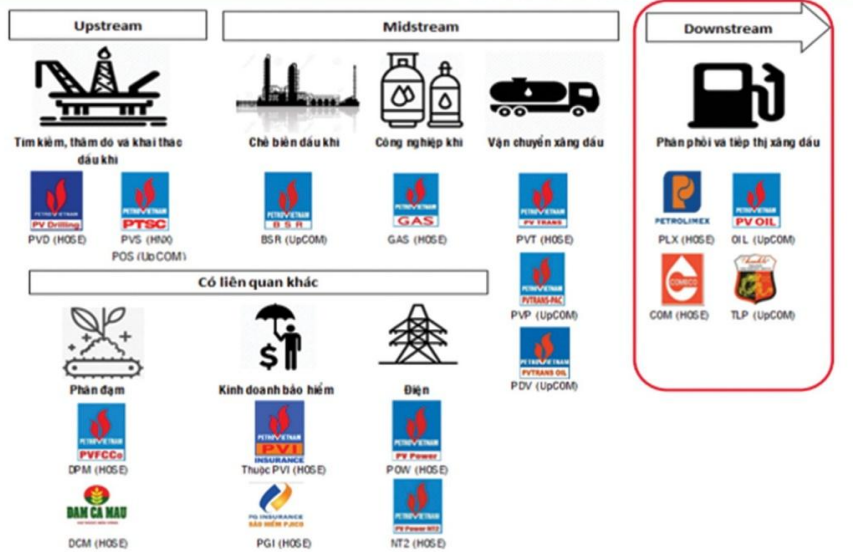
Upstream

Tìm kiếm, thăm dò và khai thác dầu khí

PETROVIETNAM PV Drilling
PVD (HOSE)

PETROVIETNAM PTSC
PVS (HNX)
POS (UpCOM)

Midstream

Chế biến dầu khí

PETROVIETNAM BSR
BSR (UpCOM)

Công nghiệp khí

PETROVIETNAM GAS
GAS (HOSE)

Vận chuyển xăng dầu

PETROVIETNAM PV TRANS
PVT (HOSE)

PVTRANS-PAC
PVP (UpCOM)

PVTRANS OIL
PDV (UpCOM)

Downstream

Phân phối và tiếp thị xăng dầu

PETROLIMEX
PLX (HOSE)

PETROVIETNAM PV OIL
OIL (UpCOM)

COMECO
COM (HOSE)

TLP (UpCOM)

Có liên quan khác

Phân đạm

PETROVIETNAM PVFCCo
DPM (HOSE)

ĐẠM CÀ MAU
DCM (HOSE)

Kinh doanh bảo hiểm

PETROVIETNAM PVI INSURANCE
Thuộc PVI (HOSE)

PG INSURANCE BẢO HIỂM PJICO
PGI (HOSE)

Điện

PETROVIETNAM PV Power
POW (HOSE)

PV Power NT2
NT2 (HOSE)